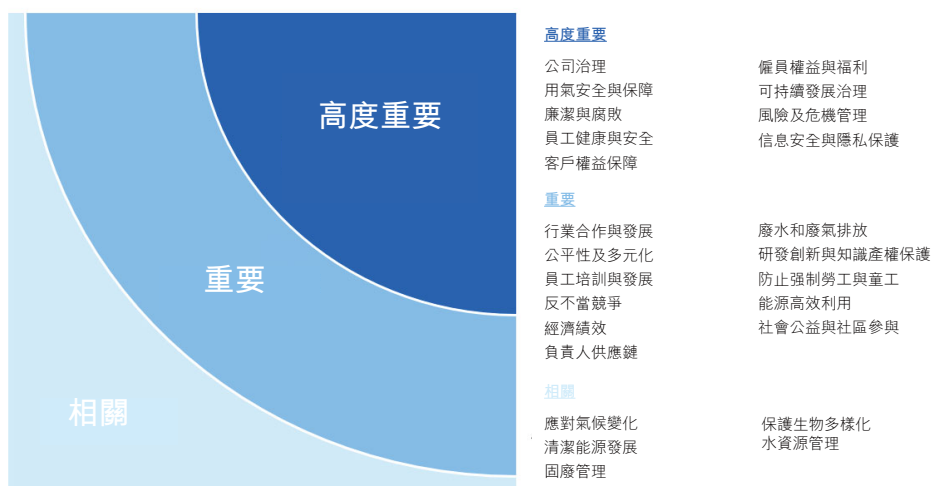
高度重要

重要

相關

高度重要

公司治理
用氣安全與保障
廉潔與腐敗
員工健康與安全
客戶權益保障

僱員權益與福利
可持續發展治理
風險及危機管理
信息安全與隱私保護

重要

行業合作與發展
公平性及多元化
員工培訓與發展
反不當競爭
經濟績效
負責人供應鏈

廢水和廢氣排放
研發創新與知識產權保護
防止強制勞工與童工
能源高效利用
社會公益與社區參與

相關

應對氣候變化
清潔能源發展
固廢管理

保護生物多樣化
水資源管理